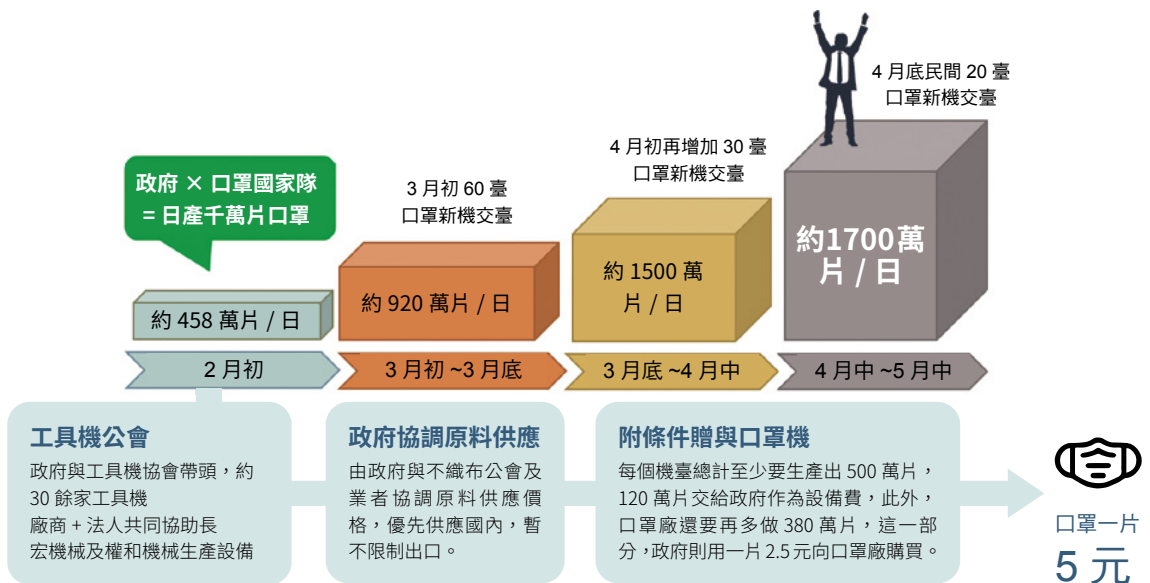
政府 × 口罩國家隊
= 日產千萬片口罩

約 458 萬片 / 日

3 月初 60 臺
口罩新機交臺

約 920 萬片 / 日

4 月初再增加 30 臺
口罩新機交臺

約 1500 萬
片 / 日

4 月底民間 20 臺
口罩新機交臺

約1700萬
片 / 日

2 月初

3 月初 ~3 月底

3 月底 ~4 月中

4 月中 ~5 月中

工具機公會

政府與工具機協會帶頭，約 30 餘家工具機廠商 + 法人共同協助長宏機械及權和機械生產設備

政府協調原料供應

由政府與不織布公會及業者協調原料供應價格，優先供應國內，暫不限制出口。

附條件贈與口罩機

每個機臺總計至少要生產出 500 萬片，120 萬片交給政府作為設備費，此外，口罩廠還要再多做 380 萬片，這一部分，政府則用一片 2.5 元向口罩廠購買。

口罩一片
5 元